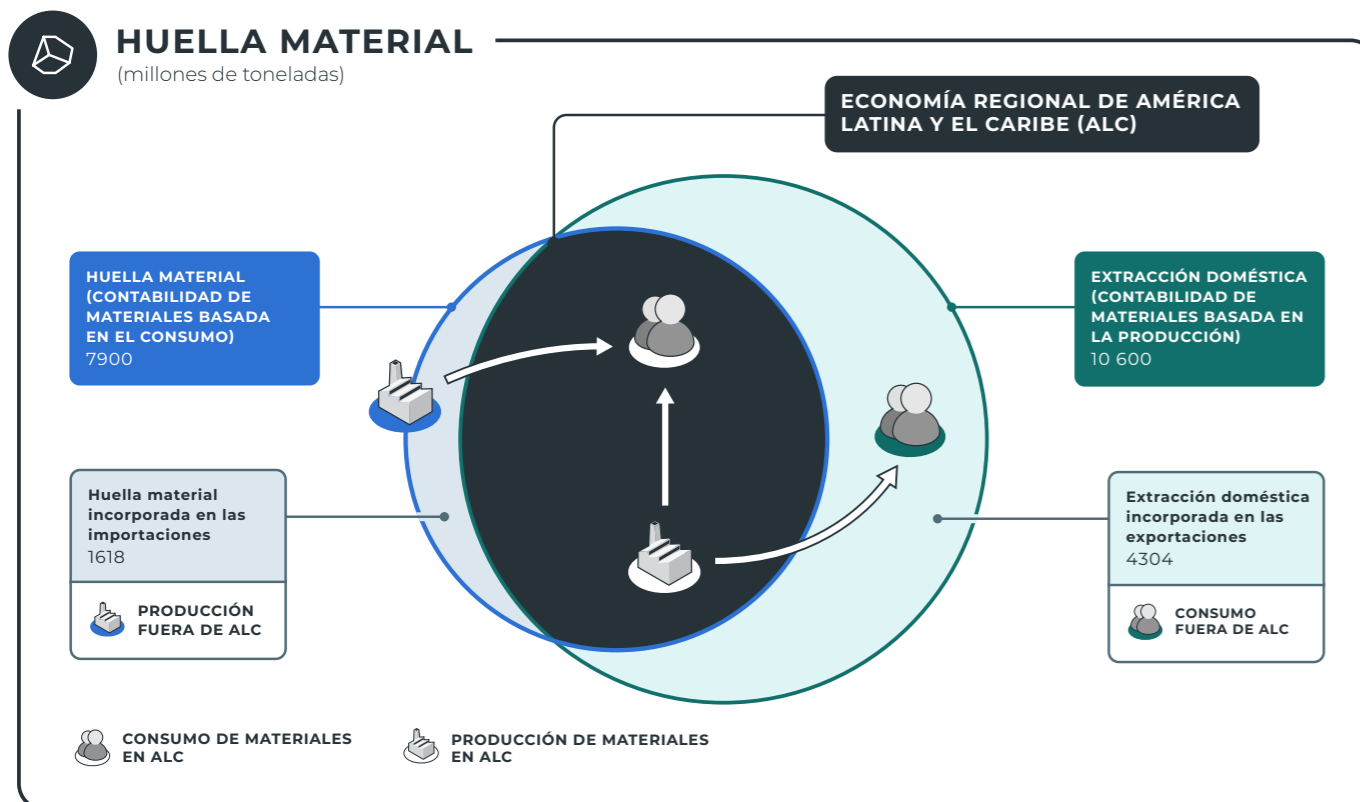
HUELLA MATERIAL
(millones de toneladas)

ECONOMÍA REGIONAL DE AMÉRICA LATINA Y EL CARIBE (ALC)

HUELLA MATERIAL (CONTABILIDAD DE MATERIALES BASADA EN EL CONSUMO)
7900

EXTRACCIÓN DOMÉSTICA (CONTABILIDAD DE MATERIALES BASADA EN LA PRODUCCIÓN)
10 600

Huella material incorporada en las importaciones
1618

PRODUCCIÓN FUERA DE ALC

Extracción doméstica incorporada en las exportaciones
4304

CONSUMO FUERA DE ALC

CONSUMO DE MATERIALES EN ALC

PRODUCCIÓN DE MATERIALES EN ALC